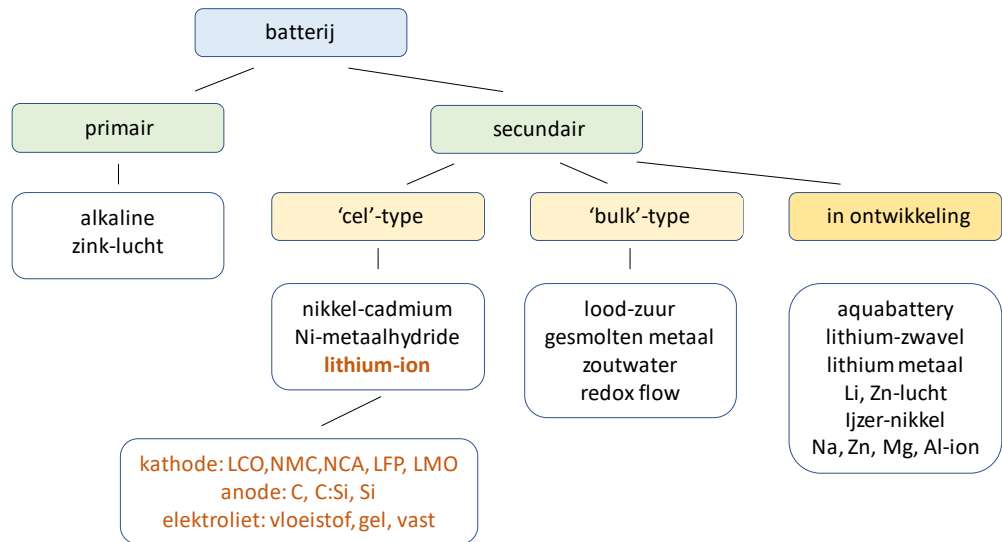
batterij

primair

secundair

alkaline
zink-lucht

'cel'-type

'bulk'-type

in ontwikkeling

nikkel-cadmium
Ni-metaalhydride
lithium-ion

lood-zuur
gesmolten metaal
zoutwater
redox flow

aquabattery
lithium-zwavel
lithium metaal
Li, Zn-lucht
Ijzer-nikkel
Na, Zn, Mg, Al-ion

kathode: LCO,NMC,NCA, LFP, LMO
anode: C, C:Si, Si
elektroliet: vloeistof, gel, vast